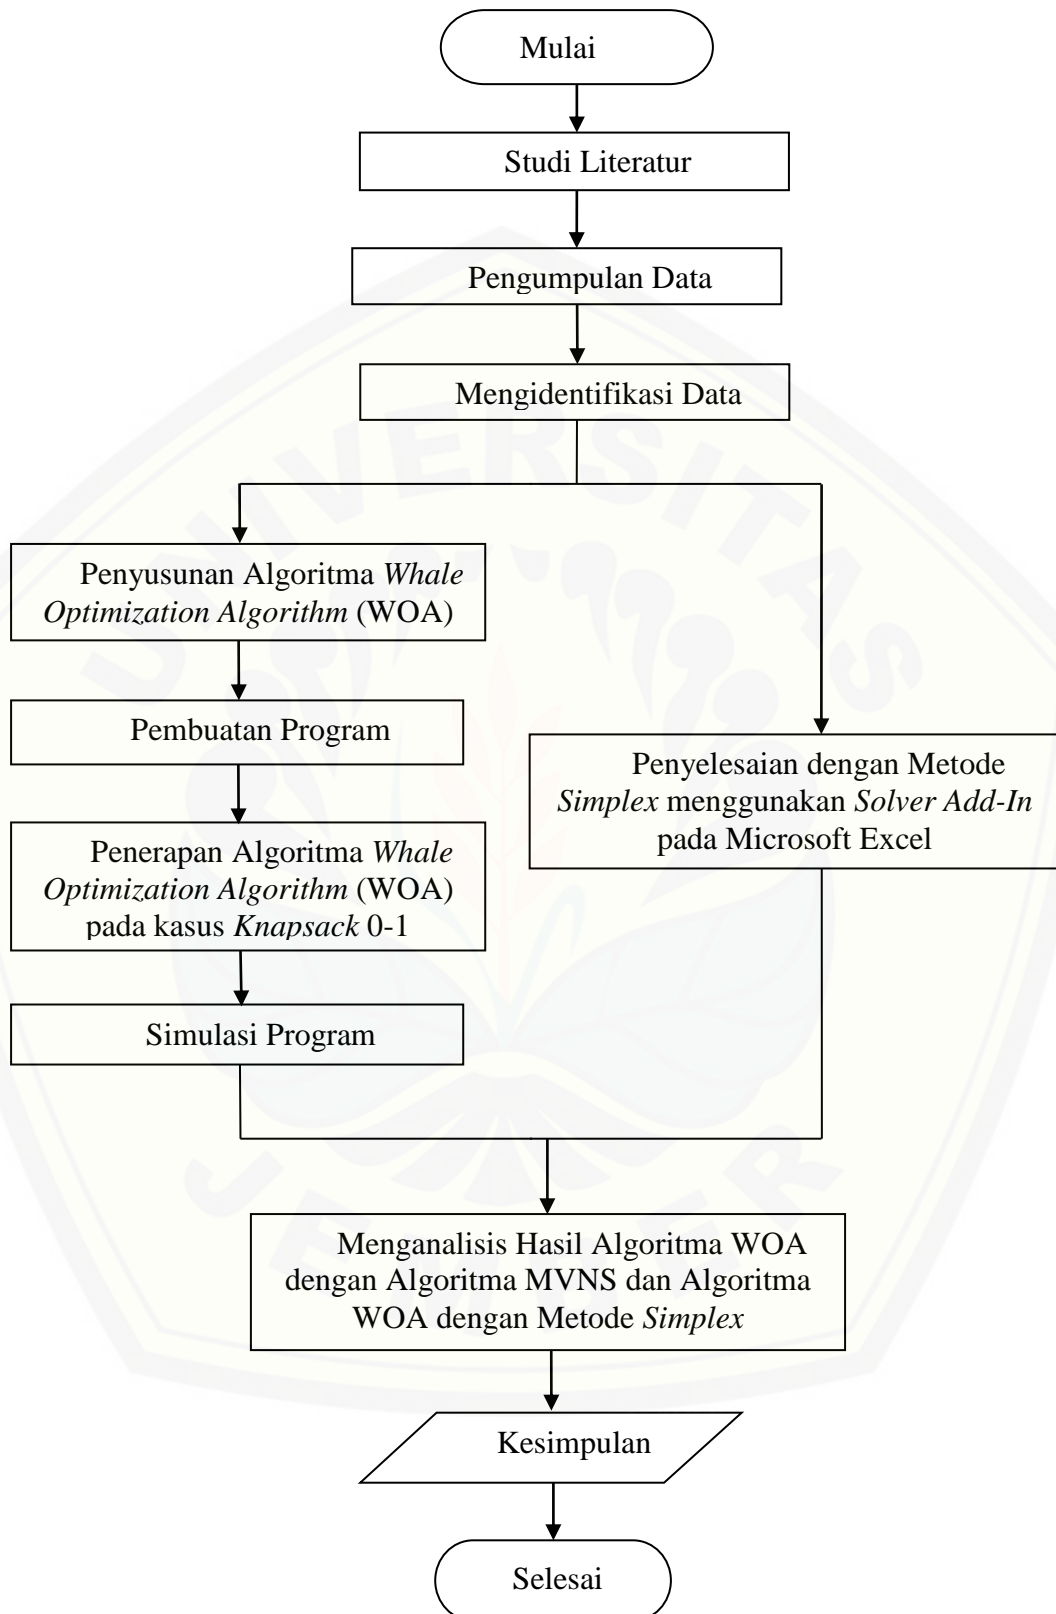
Mulai

Studi Literatur

Pengumpulan Data

Mengidentifikasi Data

Penyusunan Algoritma Whale Optimization Algorithm (WOA)

Pembuatan Program

Penerapan Algoritma Whale Optimization Algorithm (WOA) pada kasus Knapsack 0-1

Simulasi Program

Penyelesaian dengan Metode Simplex menggunakan Solver Add-In pada Microsoft Excel

Menganalisis Hasil Algoritma WOA dengan Algoritma MVNS dan Algoritma WOA dengan Metode Simplex

Kesimpulan

Selesai